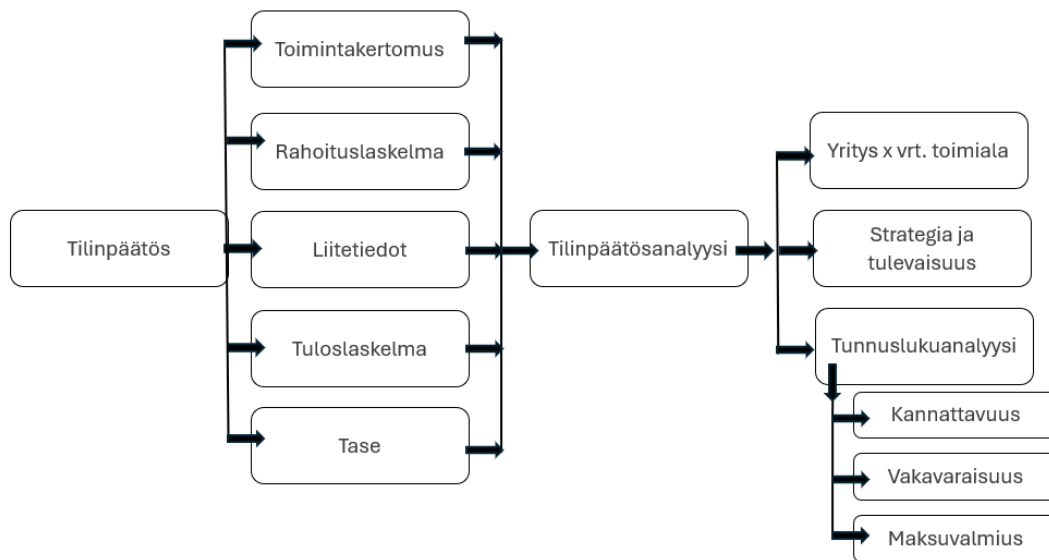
Tilinpäätös

Toimintakertomus

Rahoituslaskelma

Liitetiedot

Tuloslaskelma

Tase

Tilinpäätösanalyysi

Yritys x vrt. toimiala

Strategia ja tulevaisuus

Tunnuslukuanalyysi

Kannattavuus

Vakavaraisuus

Maksuvalmius